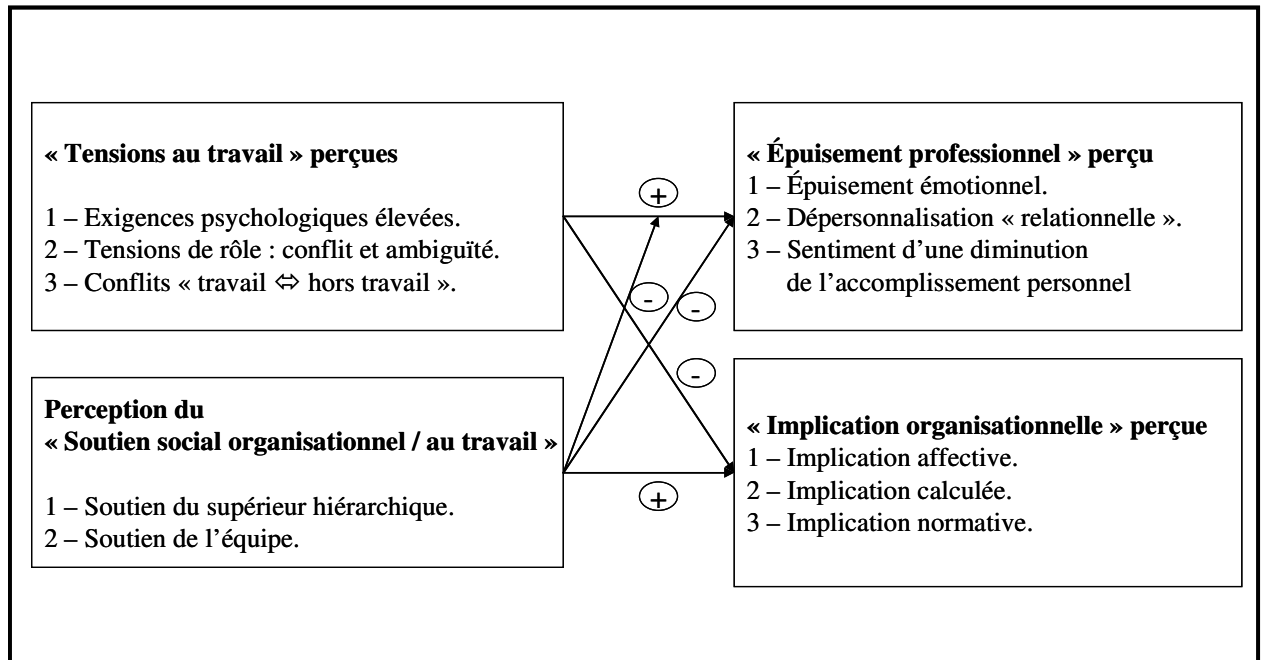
**« Tensions au travail » perçues**

1 – Exigences psychologiques élevées.
2 – Tensions de rôle : conflit et ambiguïté.
3 – Conflits « travail $\Leftrightarrow$ hors travail ».

**« Épuisement professionnel » perçu**
1 – Épuisement émotionnel.
2 – Dépersonnalisation « relationnelle ».
3 – Sentiment d'une diminution de l'accomplissement personnel

+

-

-

-

+

**Perception du « Soutien social organisationnel / au travail »**

1 – Soutien du supérieur hiérarchique.
2 – Soutien de l'équipe.

**« Implication organisationnelle » perçue**
1 – Implication affective.
2 – Implication calculée.
3 – Implication normative.